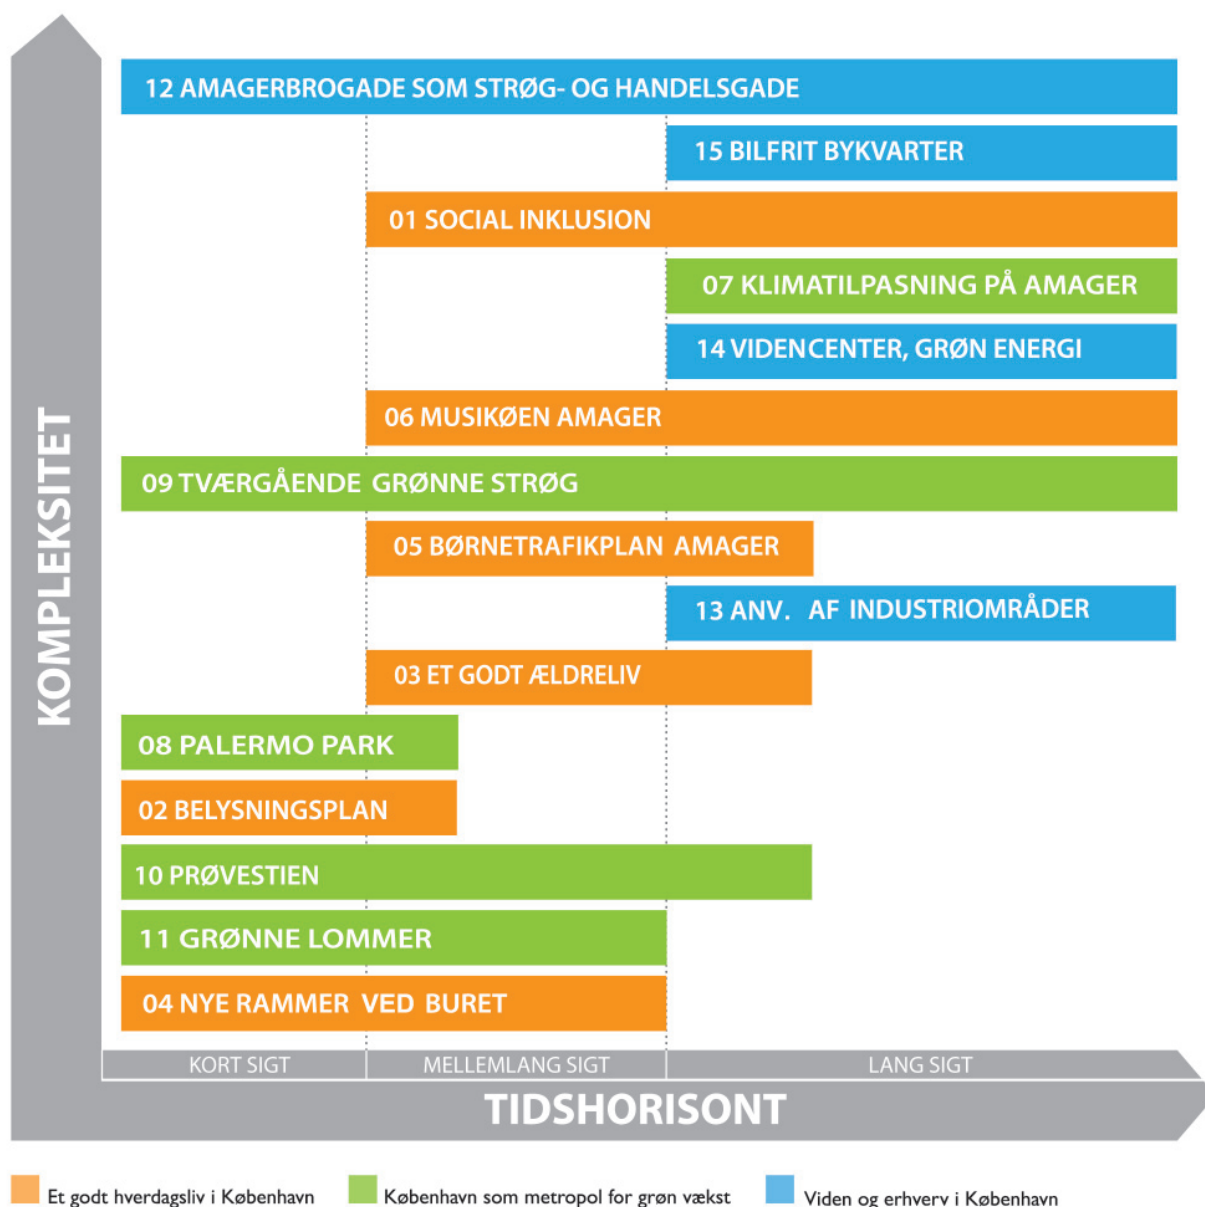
12 AMAGERBROGADE SOM STRØG- OG HANDELSGADE

15 BILFRIT BYKVARTER

01 SOCIAL INKLUSION

07 KLIMATILPASNING PÅ AMAGER

14 VIDENCENTER, GRØN ENERGI

06 MUSIKØEN AMAGER

09 TVÆRGÅENDE GRØNNE STRØG

05 BØRNETRAFIKPLAN AMAGER

13 ANV. AF INDUSTRIOMRÅDER

03 ET GODT ÆLDRELIV

08 PALERMO PARK

02 BELYSNINGSPLAN

10 PRØVESTIEN

11 GRØNNE LOMMER

04 NYE RAMMER VED BURET

KOMPLEKSITET

KORT SIGT

MELLEMLANG SIGT

LANG SIGT

TIDSHORISONT

Et godt hverdagsliv i København

København som metropol for grøn vækst

Viden og erhverv i København